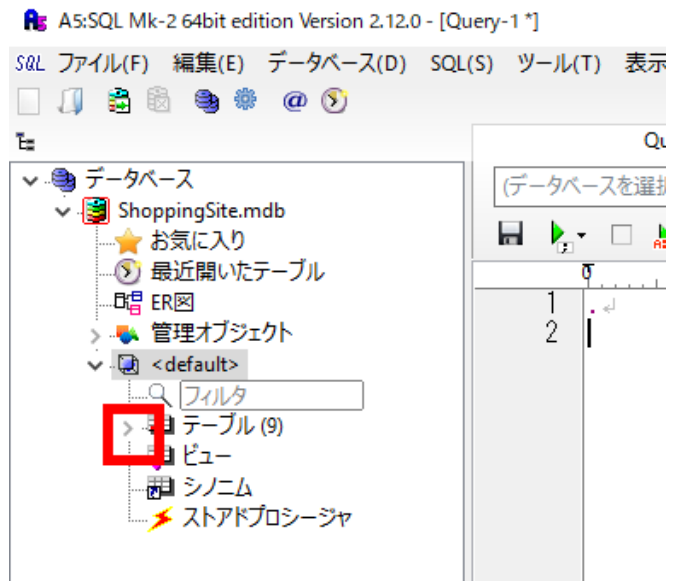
A5:SQL Mk-2 64bit edition Version 2.12.0 - [Query-1 *]

SQL ファイル(F) 編集(E) データベース(D) SQL(S) ツール(T) 表示

Qu

データベース
ShoppingSite.mdb
お気に入り
最近開いたテーブル
ER図
管理オブジェクト
<default>
フィルタ
テーブル (9)
ビュー
シノニム
ストアドプロシージャ

(データベースを選択

0
1
2